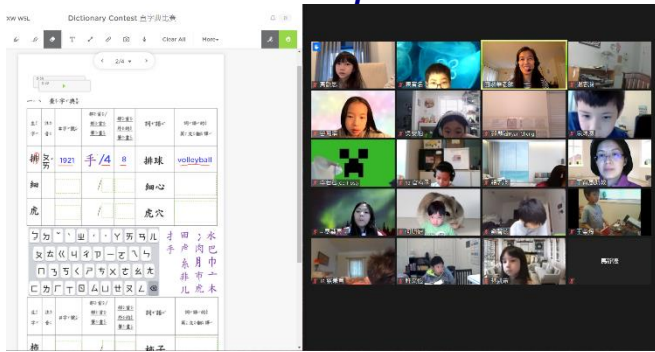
XW WSL Dictionary Contest 查字典比賽

Clear All More

2/4

一、查字典

| | | | | | | |
|---|---|---|---|---|---|---|
| 排 | 扌 | 1921 | 手/4 | 8 | 排球 | volleyball |
| 細 | | | / | | 細心 | |
| 虎 | | | / | | 虎穴 | |

ㄅ ㄉ ˇ ˋ ㄓ ˊ ˙ ㄚ ㄞ ㄢ ㄦ
ㄆ ㄊ ㄍ ㄐ ㄔ ㄗ ㄧ ㄛ ㄟ ㄣ
ㄇ ㄋ ㄎ ㄑ ㄕ ㄘ ㄨ ㄜ ㄠ ㄤ
ㄈ ㄌ ㄏ ㄒ ㄖ ㄙ ㄩ ㄝ ㄡ ㄥ

扌 手 田 广 糸 非 儿 肉 月 市 虎 水 巴 中 木

排

馬老師